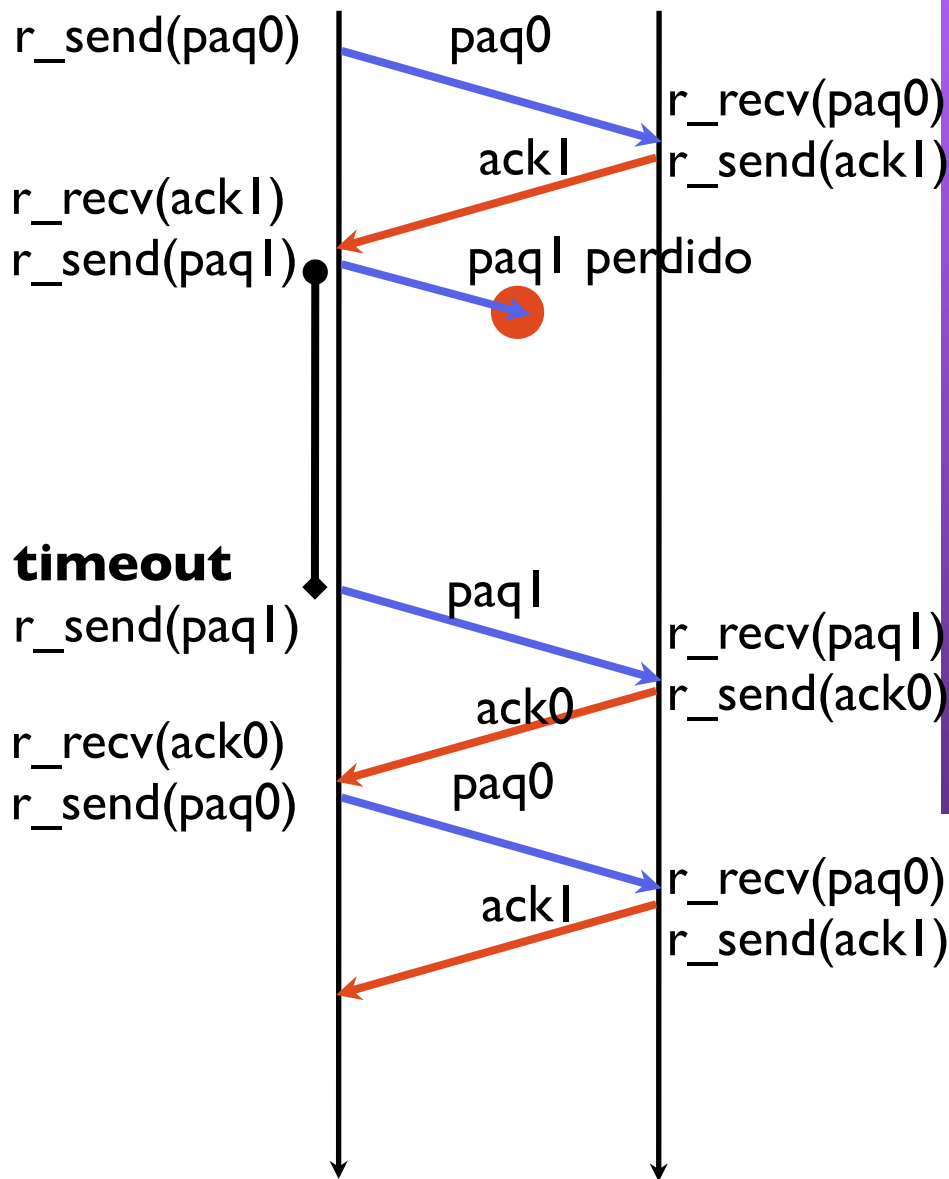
r_send(paq0)

paq0

r_recv(paq0)

ack1

r_send(ack1)

r_recv(ack1)

r_send(paq1)

paq1 perdido

timeout

r_send(paq1)

paq1

r_recv(paq1)

ack0

r_send(ack0)

r_recv(ack0)

r_send(paq0)

paq0

r_recv(paq0)

ack1

r_send(ack1)